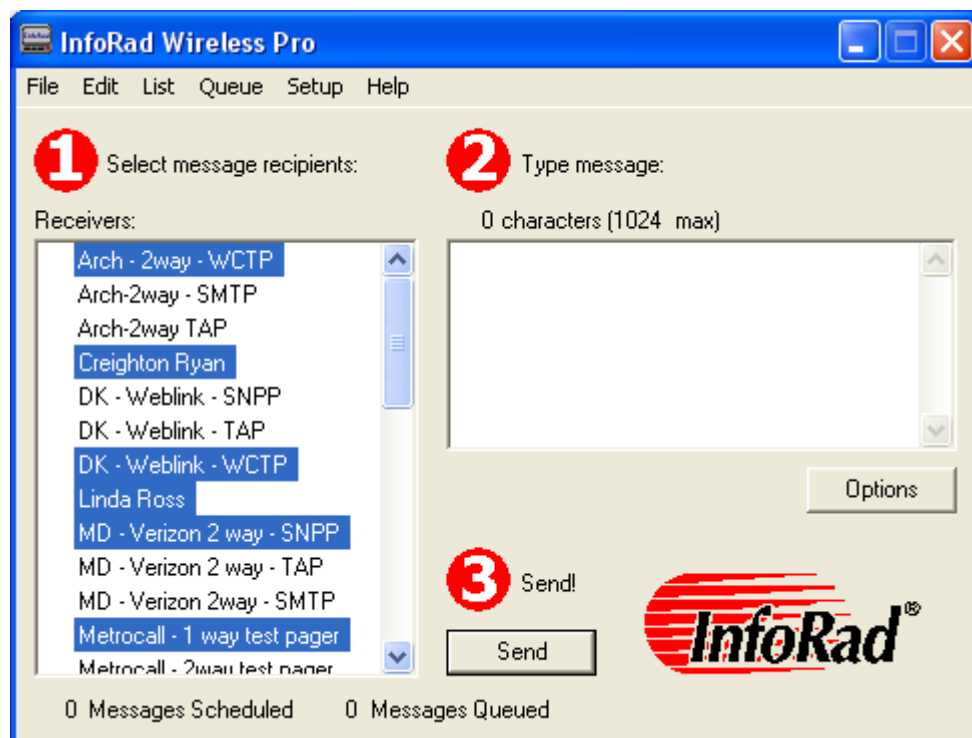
InfoRad Wireless Pro

File Edit List Queue Setup Help

1 Select message recipients:

Receivers:

Arch - 2way - WCTP
Arch-2way - SMTP
Arch-2way TAP
Creighton Ryan
DK - Weblink - SNPP
DK - Weblink - TAP
DK - Weblink - WCTP
Linda Ross
MD - Verizon 2 way - SNPP
MD - Verizon 2 way - TAP
MD - Verizon 2way - SMTP
Metrocall - 1 way test pager
Metrocall - 2way test pager

2 Type message:

0 characters (1024 max)

Options

3 Send!

Send

InfoRad®

0 Messages Scheduled 0 Messages Queued